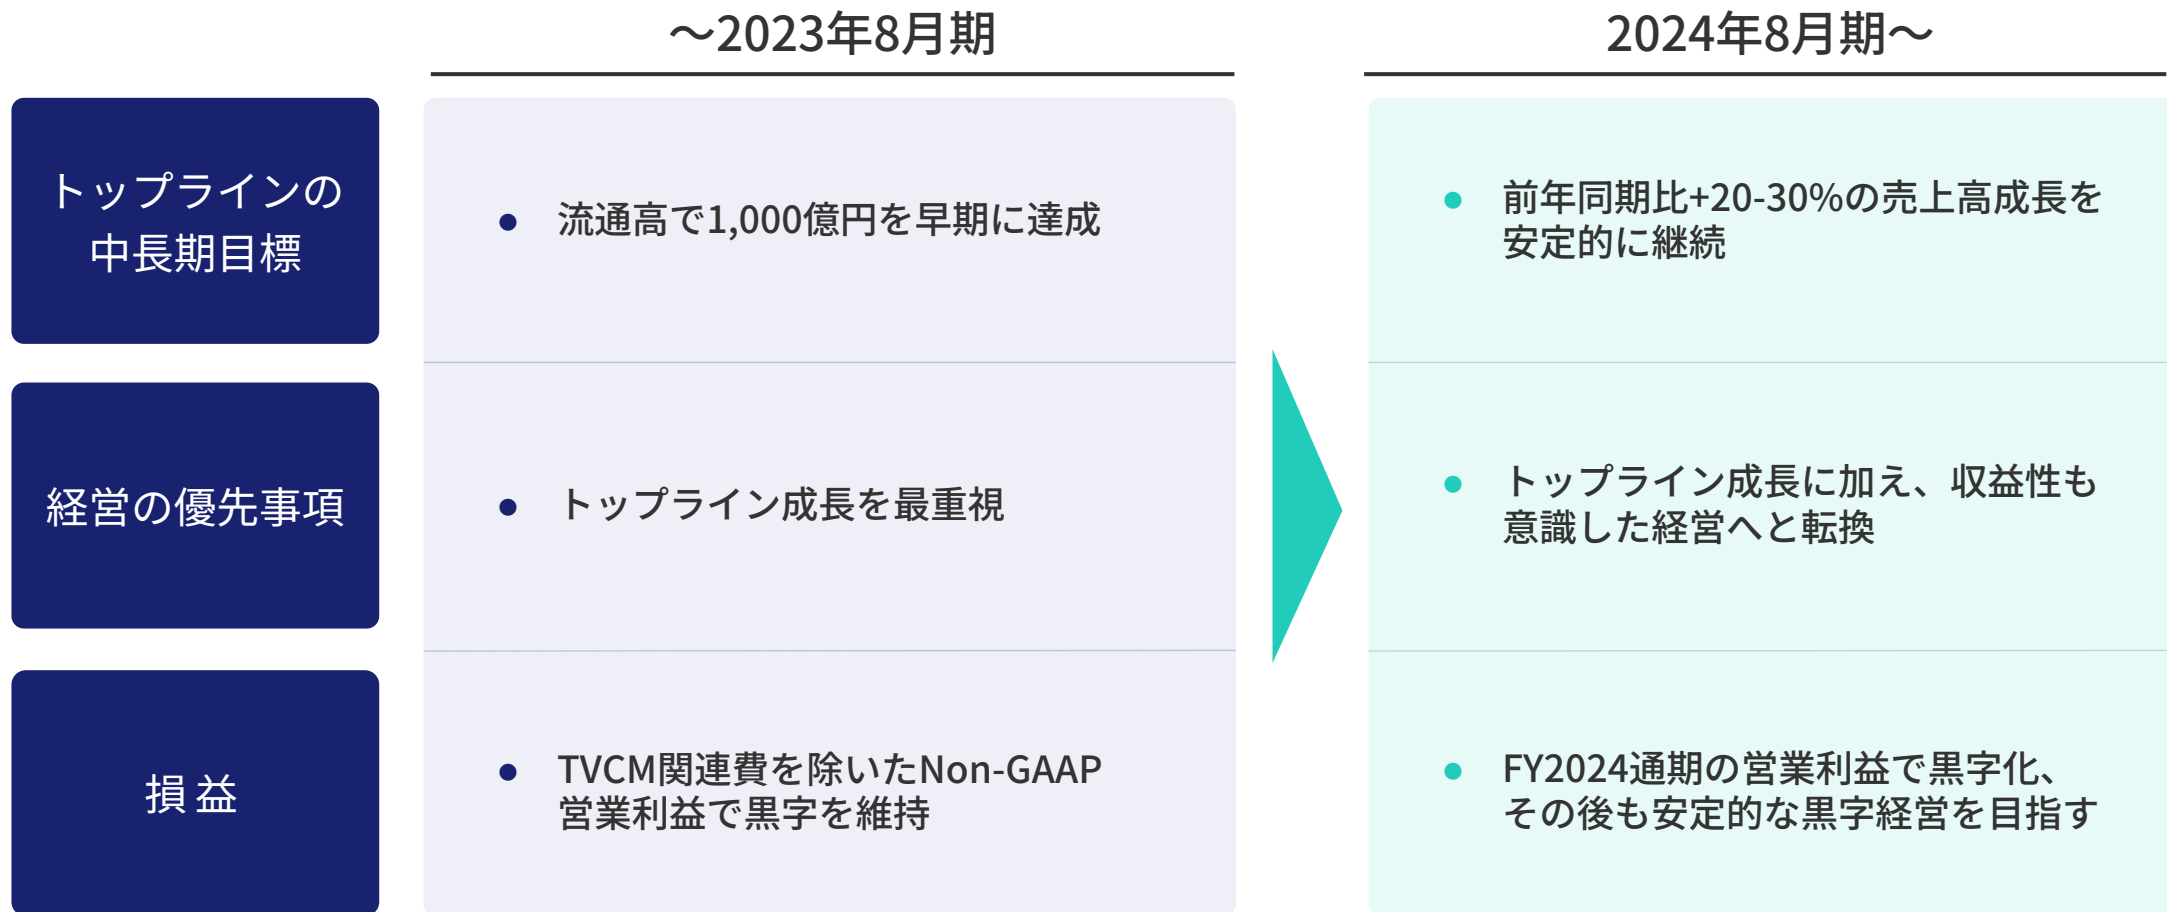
| | ～2023年8月期 | 2024年8月期～ |
|---|---|---|
| トップラインの中長期目標 | ● 流通高で1,000億円を早期に達成 | ● 前年同期比+20-30%の売上高成長を安定的に継続 |
| 経営の優先事項 | ● トップライン成長を最重視 | ● トップライン成長に加え、収益性も意識した経営へと転換 |
| 損益 | ● TVCM関連費を除いたNon-GAAP営業利益で黒字を維持 | ● FY2024通期の営業利益で黒字化、その後も安定的な黒字経営を目指す |